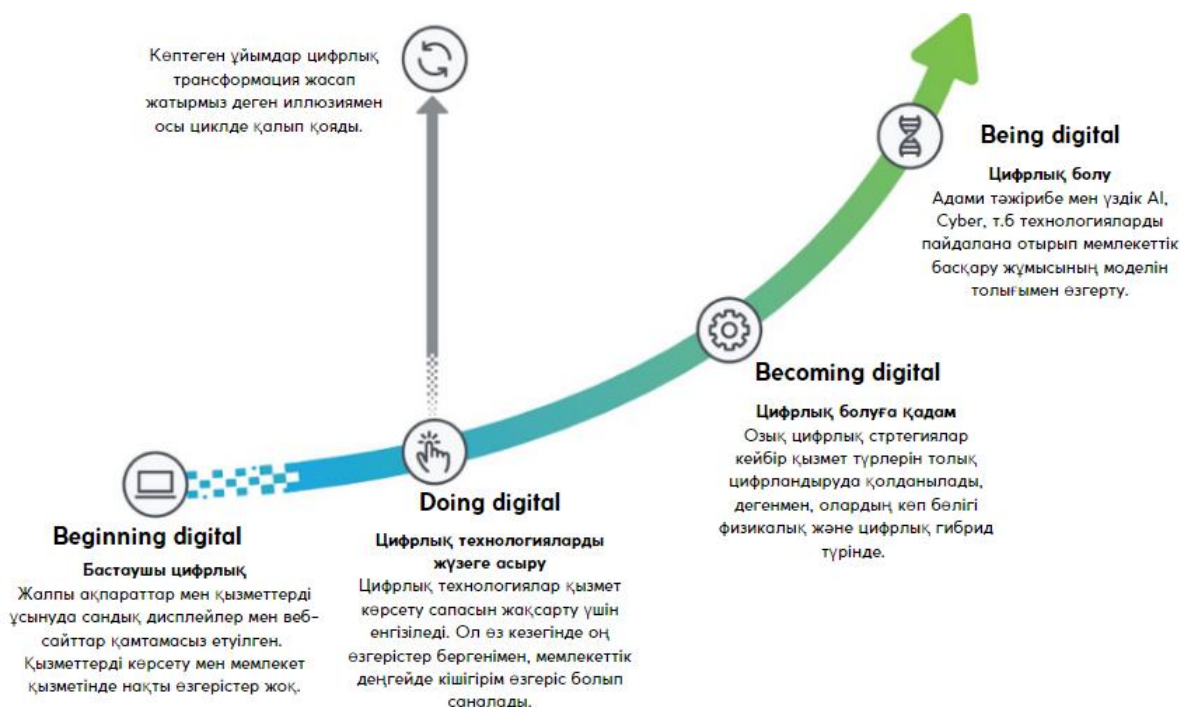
Көптеген ұйымдар цифрлық трансформация жасап жатырмыз деген иллюзиямен осы циклде қалып қояды.

Being digital

Цифрлық болу
Адами тәжірибе мен үздік AI, Cyber, т.б технологияларды пайдалана отырып мемлекеттік басқару жұмысының моделін толығымен өзгерту.

Becoming digital

Цифрлық болуға қадам
Озық цифрлық стртегиялар кейбір қызмет түрлерін толық цифрландыруда қолданылады, дегенмен, олардың көп бөлігі физикалық және цифрлық гибрид түрінде.

Doing digital

Цифрлық технологияларды жүзеге асыру
Цифрлық технологиялар қызмет көрсету сапасын жақсарту үшін енгізіледі. Ол өз кезегінде оң өзгерістер бергенімен, мемлекеттік деңгейде кішігірім өзгеріс болып саналады.

Beginning digital

Бастаушы цифрлық
Жалпы ақпараттар мен қызметтерді ұсынуда сандық дисплейлер мен веб-сайттар қамтамасыз етуілген. Қызметтерді көрсету мен мемлекет қызметінде нақты өзгерістер жоқ.